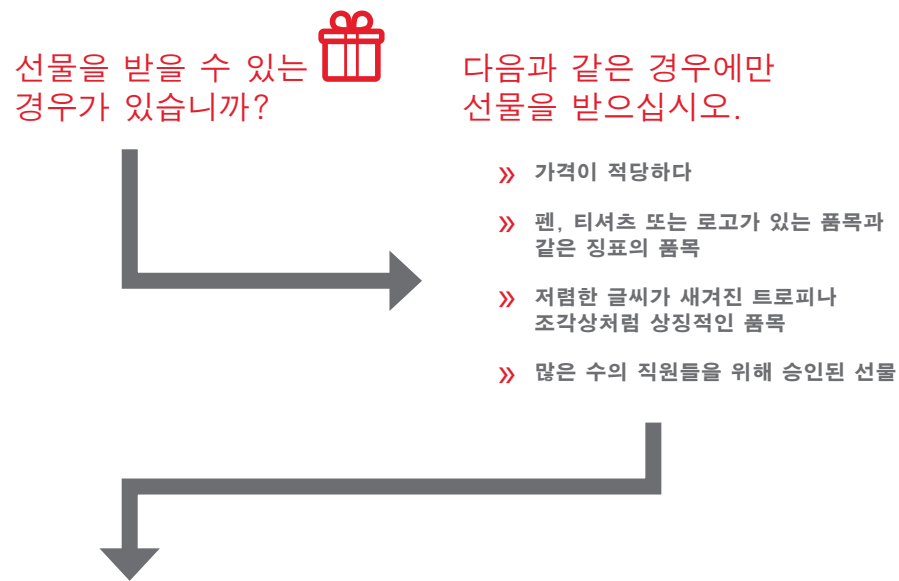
선물을 받을 수 있는 경우가 있습니까?

다음과 같은 경우에만 선물을 받으십시오.

» 가격이 적당하다

» 펜, 티셔츠 또는 로고가 있는 품목과 같은 징표의 품목

» 저렴한 글씨가 새겨진 트로피나 조각상처럼 상징적인 품목

» 많은 수의 직원들을 위해 승인된 선물